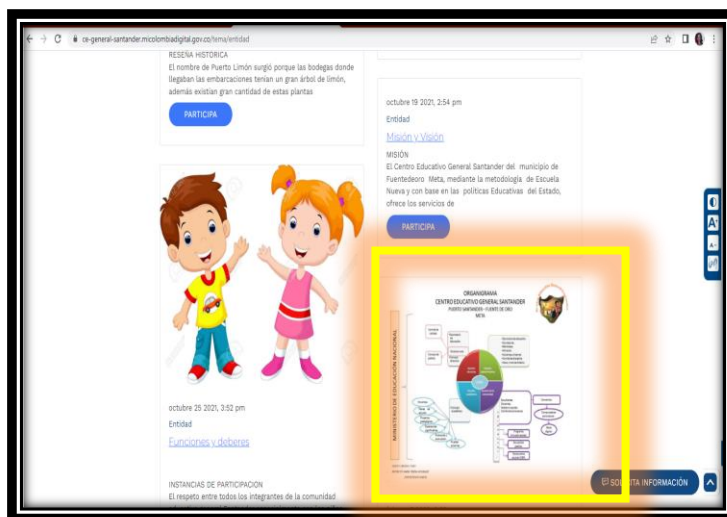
ce-general-santander.micolombiadigital.gov.co/tema/entidad

RESEÑA HISTORICA
El nombre de Puerto Limón surgió porque las bodegas donde llegaban las embarcaciones tenian un gran árbol de limón, además existian gran cantidad de estas plantas

PARTICIPA

octubre 19 2021, 2:54 pm
Entidad
Misión y Visión
MISIÓN
El Centro Educativo General Santander del municipio de Fuentedeoro Meta, mediante la metodología de Escuela Nueva y con base en las políticas Educativas del Estado, ofrece los servicios de

PARTICIPA

ORGANIGRAMA
CENTRO EDUCATIVO GENERAL SANTANDER
PUERTO SANTANDER - FUENTE DE ORO META

MINISTERIO DE EDUCACIÓN NACIONAL

octubre 25 2021, 3:52 pm
Entidad
Funciones y deberes

INSTANCIAS DE PARTICIPACION
El respeto entre todos los integrantes de la comunidad

SO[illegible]ITA INFORMACIÓN